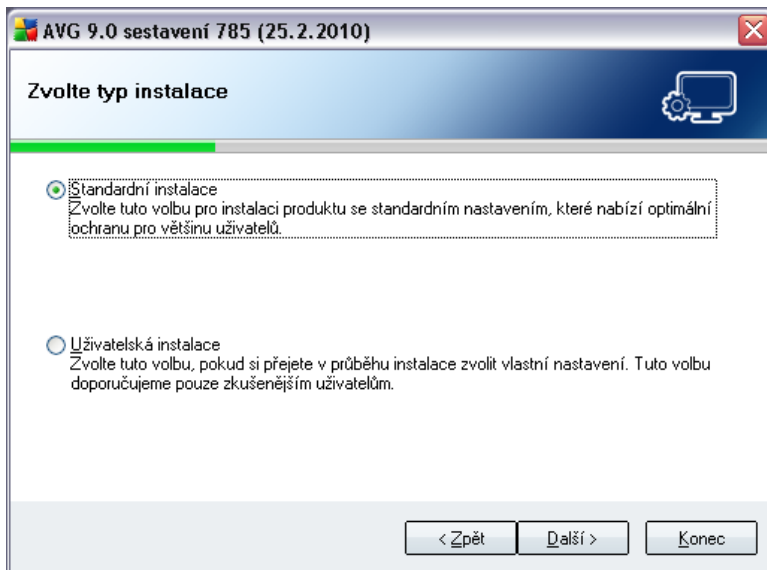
AVG 9.0 sestavení 785 (25.2.2010)

Zvolte typ instalace

Standardní instalace
Zvolte tuto volbu pro instalaci produktu se standardním nastavením, které nabízí optimální ochranu pro většinu uživatelů.

Uživatelská instalace
Zvolte tuto volbu, pokud si přejete v průběhu instalace zvolit vlastní nastavení. Tuto volbu doporučujeme pouze zkušenějším uživatelům.

< Zpět | Další > | Konec